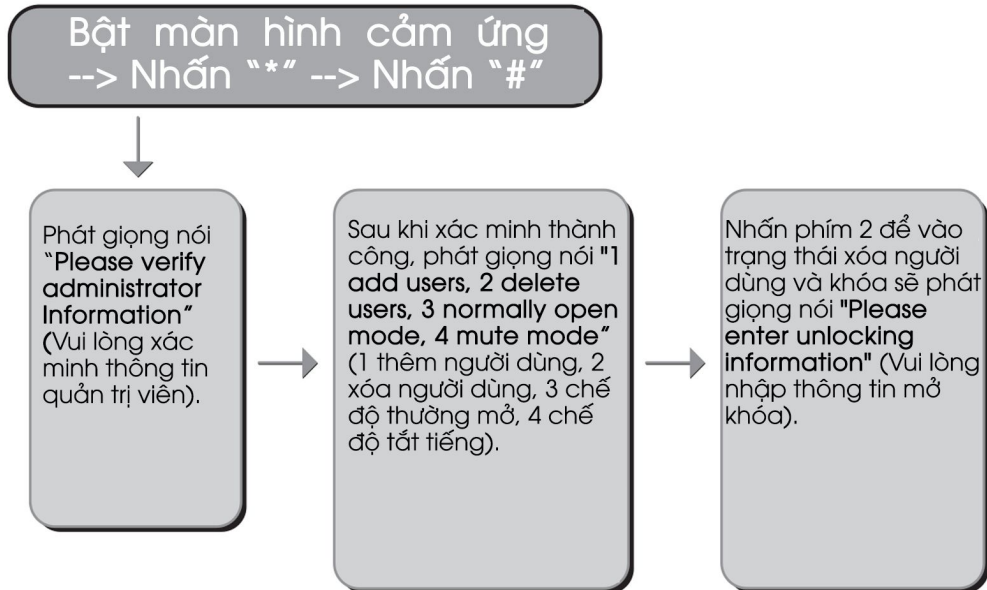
Bật màn hình cảm ứng --> Nhấn "*" --> Nhấn "#"

Phát giọng nói "Please verify administrator Information" (Vui lòng xác minh thông tin quản trị viên).

Sau khi xác minh thành công, phát giọng nói "1 add users, 2 delete users, 3 normally open mode, 4 mute mode" (1 thêm người dùng, 2 xóa người dùng, 3 chế độ thường mở, 4 chế độ tắt tiếng).

Nhấn phím 2 để vào trạng thái xóa người dùng và khóa sẽ phát giọng nói "Please enter unlocking information" (Vui lòng nhập thông tin mở khóa).